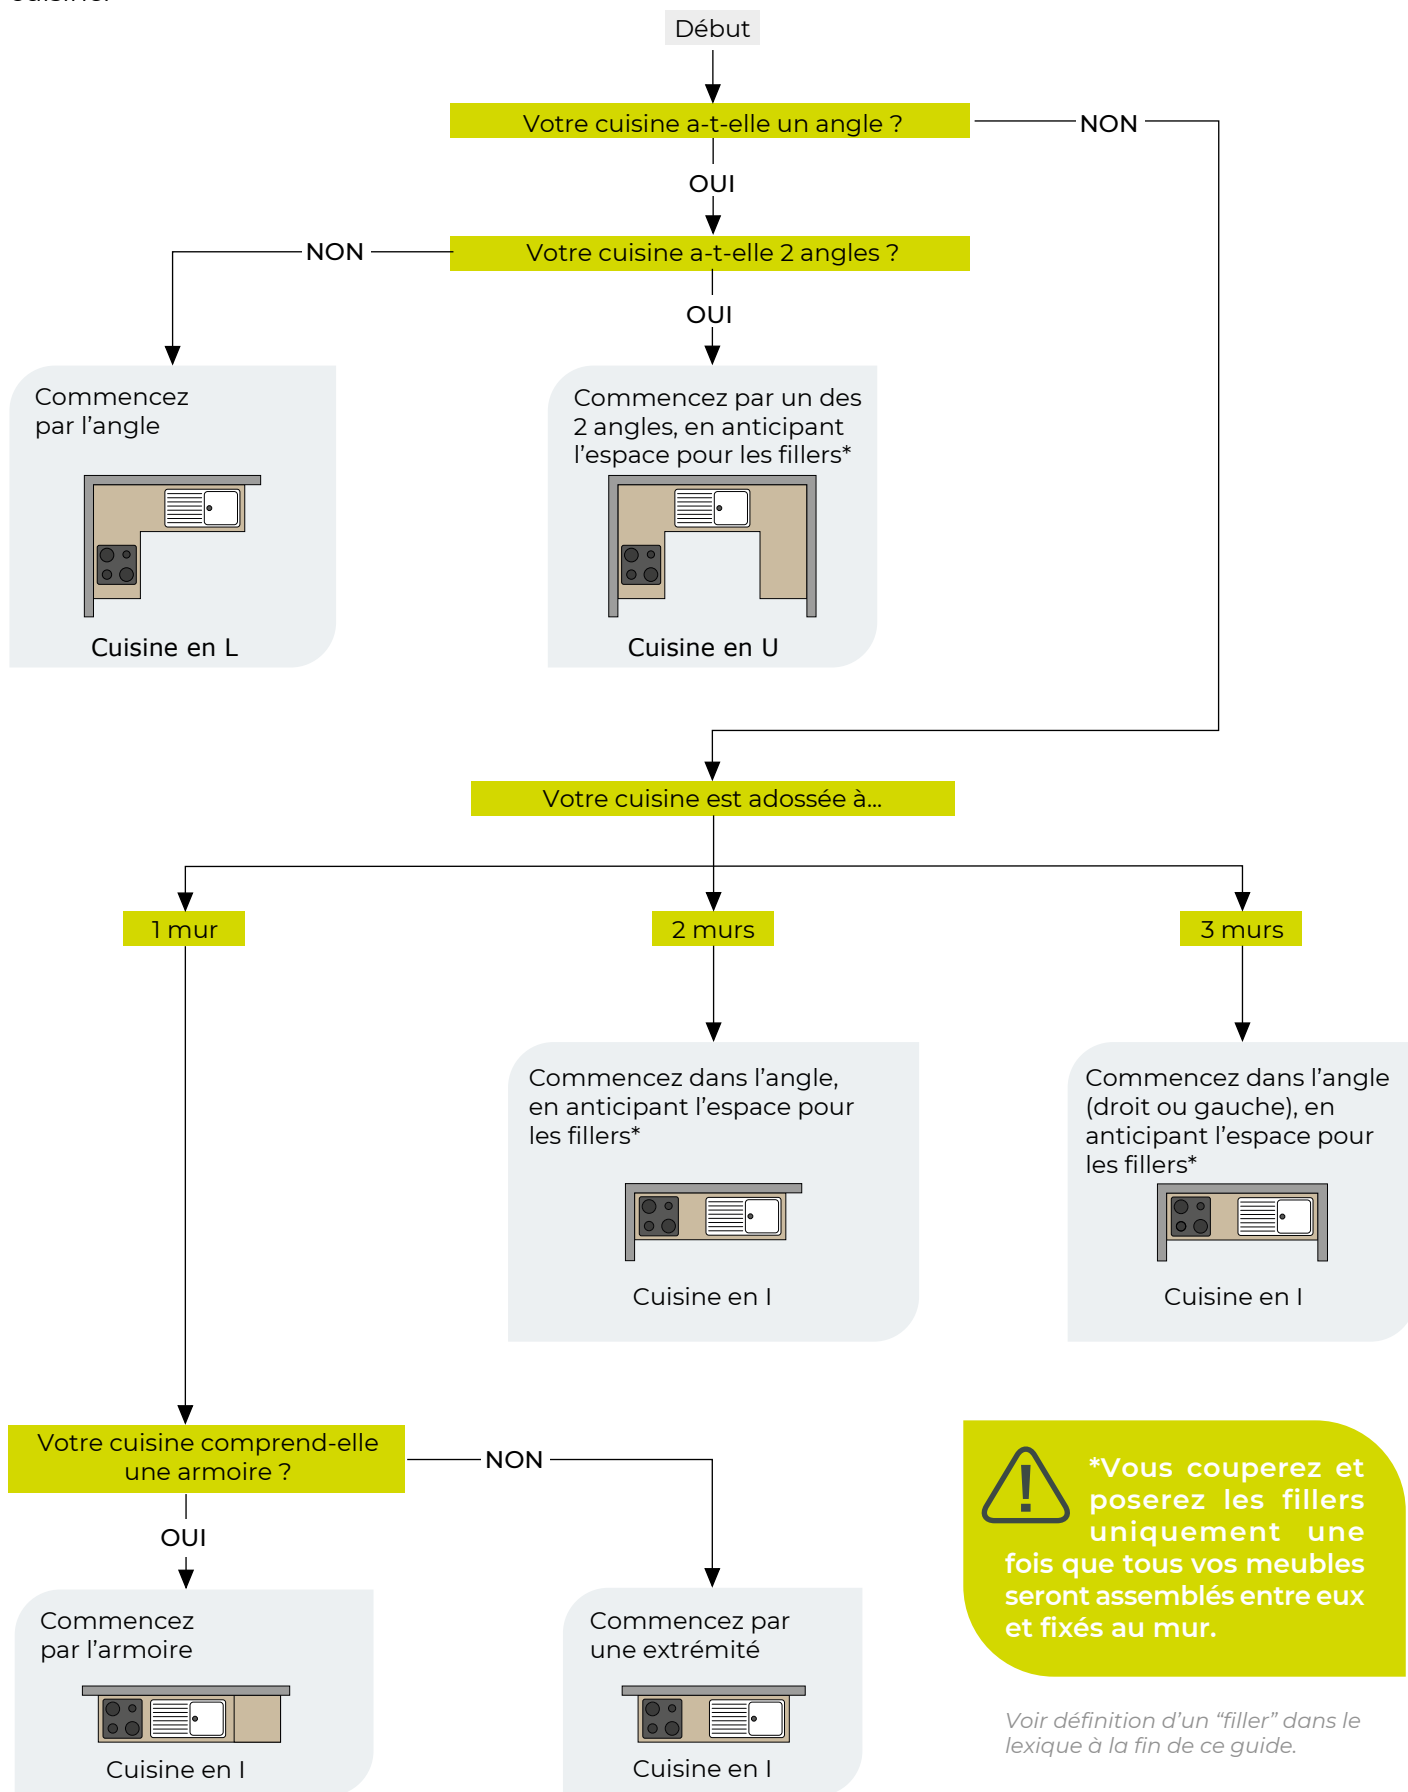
Début

Votre cuisine a-t-elle un angle ?

NON

OUI

NON

Votre cuisine a-t-elle 2 angles ?

OUI

Commencez par l'angle

Cuisine en L

Commencez par un des 2 angles, en anticipant l'espace pour les fillers*

Cuisine en U

Votre cuisine est adossée à...

1 mur

2 murs

3 murs

Commencez dans l'angle, en anticipant l'espace pour les fillers*

Cuisine en I

Commencez dans l'angle (droit ou gauche), en anticipant l'espace pour les fillers*

Cuisine en I

Votre cuisine comprend-elle une armoire ?

NON

OUI

Commencez par l'armoire

Cuisine en I

Commencez par une extrémité

Cuisine en I

*Vous couperez et poserez les fillers uniquement une fois que tous vos meubles seront assemblés entre eux et fixés au mur.

Voir définition d'un "filler" dans le lexique à la fin de ce guide.